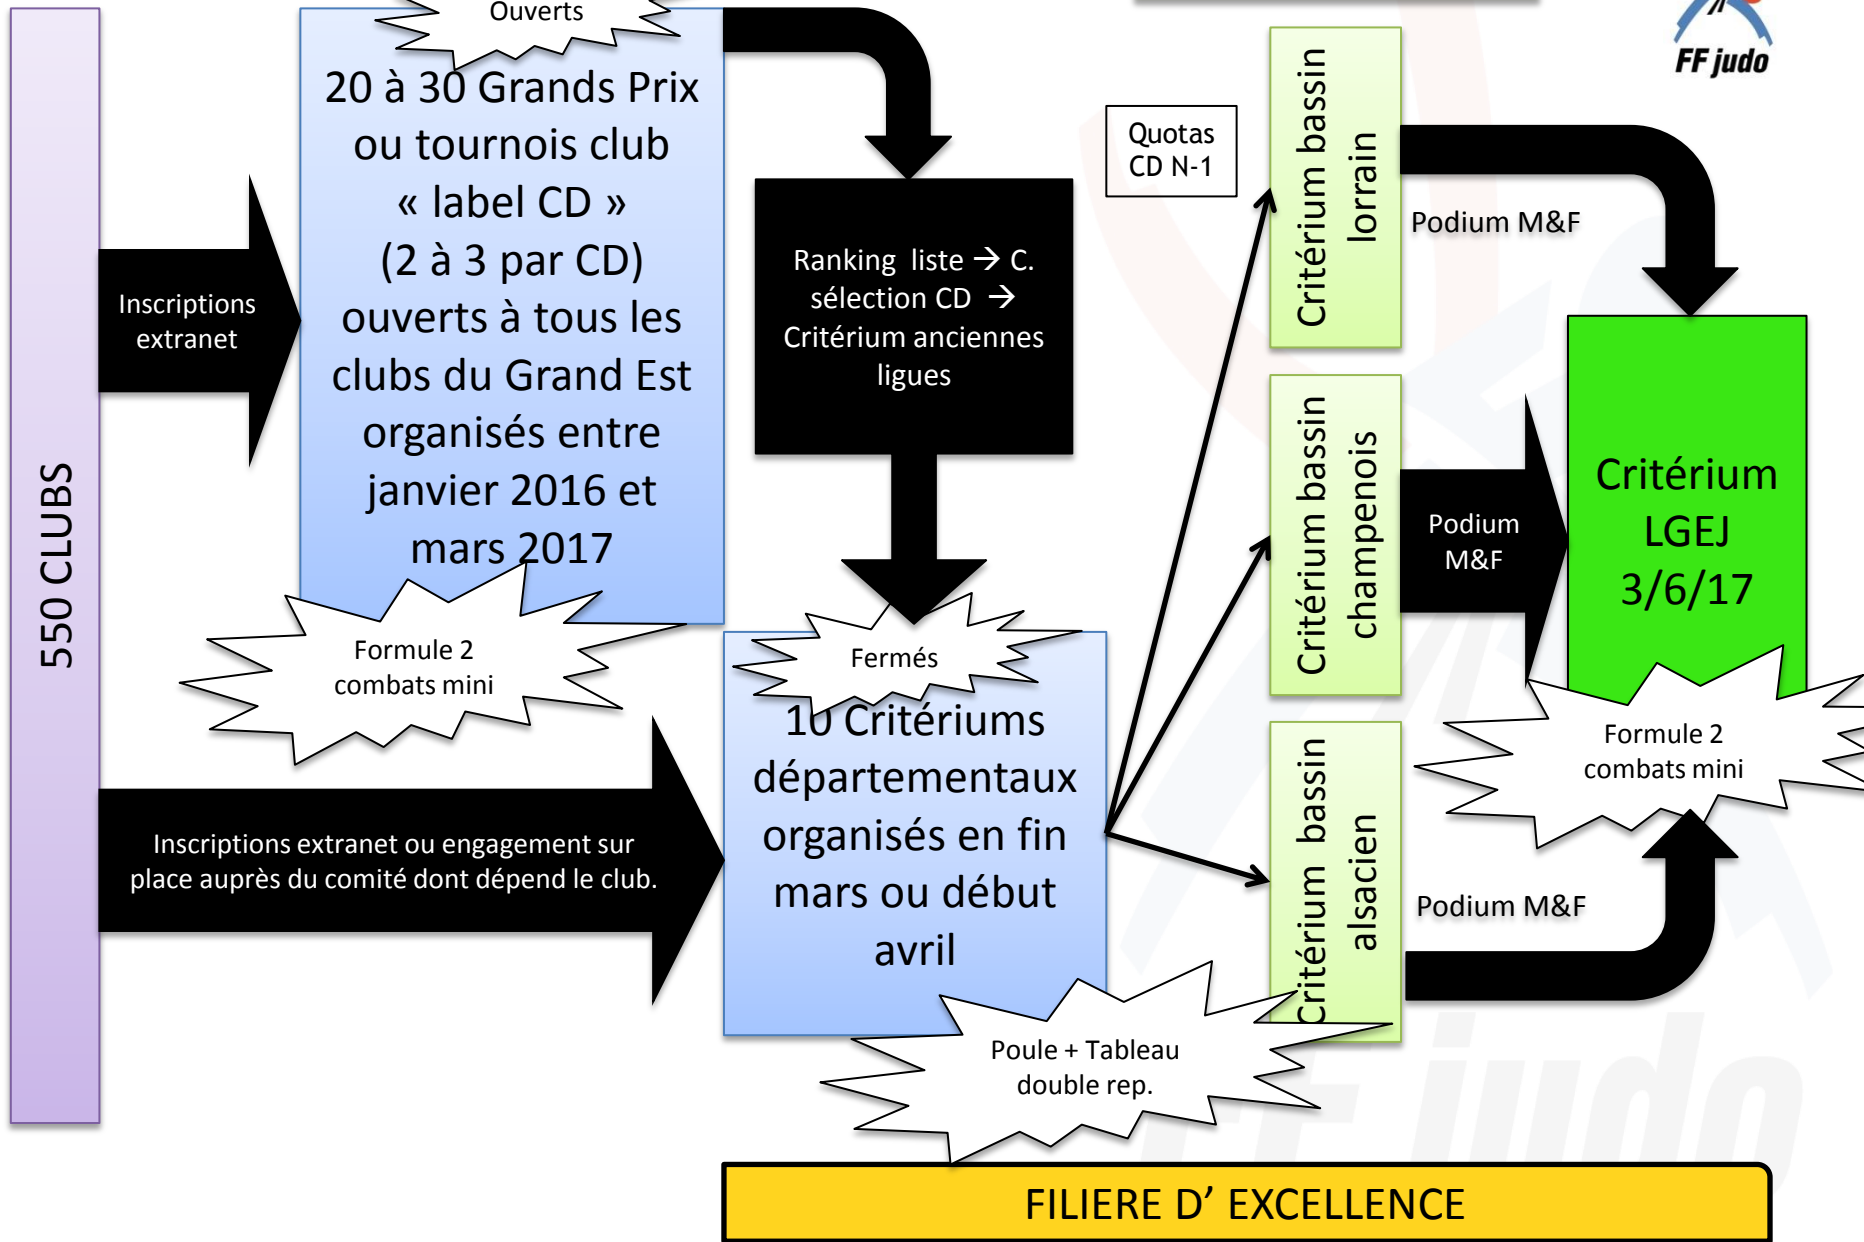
550 CLUBS

Inscriptions extranet

Ouverts

20 à 30 Grands Prix ou tournois club « label CD » (2 à 3 par CD) ouverts à tous les clubs du Grand Est organisés entre janvier 2016 et mars 2017

Formule 2 combats mini

Ranking liste → C. sélection CD → Critérium anciennes ligues

Fermés

10 Critériums départementaux organisés en fin mars ou début avril

Inscriptions extranet ou engagement sur place auprès du comité dont dépend le club.

Poule + Tableau double rep.

Quotas CD N-1

Critérium bassin lorrain

Critérium bassin champenois

Critérium bassin alsacien

Podium M&F

Podium M&F

Podium M&F

FF judo

Critérium LGEJ 3/6/17

Formule 2 combats mini

FILIERE D’ EXCELLENCE